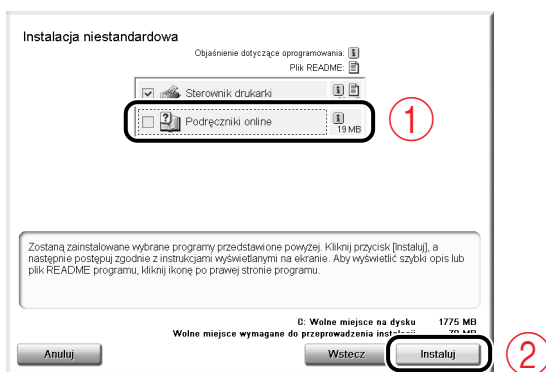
Instalacja niestandardowa

Objaśnienie dotyczące oprogramowania:

Plik README:

Sterownik drukarki

Podręczniki online

19 MB

①

Zostaną zainstalowane wybrane programy przedstawione powyżej. Kliknij przycisk [Instaluj], a następnie postępuj zgodnie z instrukcjami wyświetlanymi na ekranie. Aby wyświetlić szybki opis lub plik README programu, kliknij ikonę po prawej stronie programu.

C: Wolne miejsce na dysku 1775 MB

Wolne miejsce wymagane do przeprowadzenia instalacji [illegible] MB

Anuluj

Wstecz

Instaluj

②